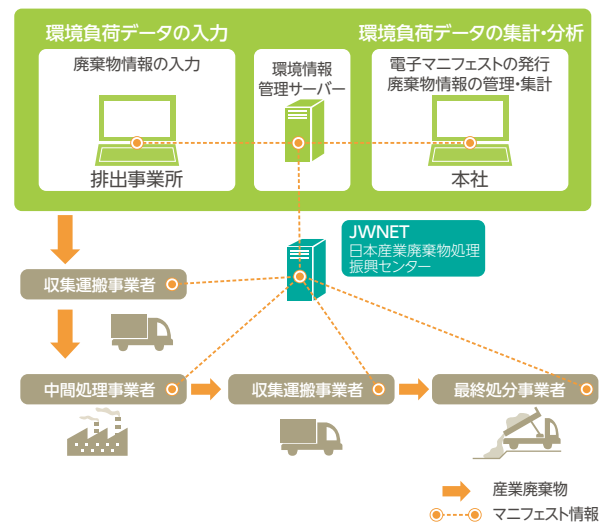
環境負荷データの入力

環境負荷データの集計・分析

廃棄物情報の入力

環境情報管理サーバー

電子マニフェストの発行
廃棄物情報の管理・集計

排出事業所

本社

JWNET
日本産業廃棄物処理振興センター

収集運搬事業者

中間処理事業者

収集運搬事業者

最終処分事業者

産業廃棄物

マニフェスト情報